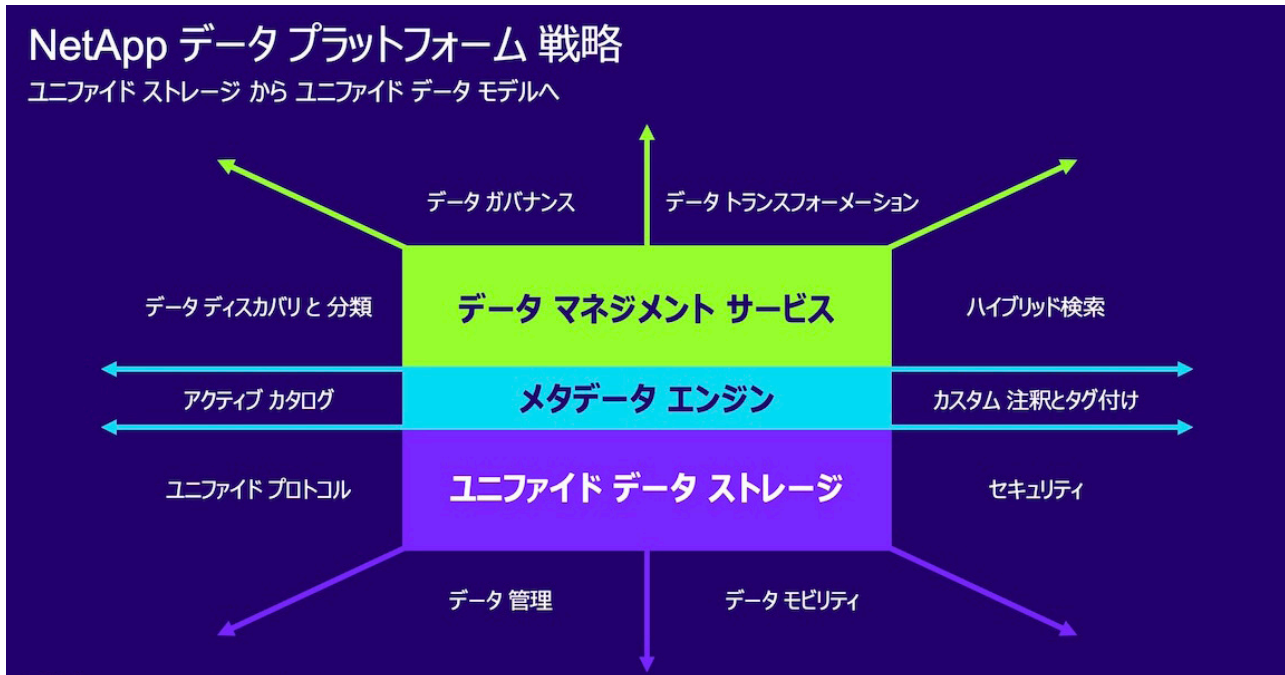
NetApp データ プラットフォーム 戦略
ユニファイド ストレージ から ユニファイド データ モデルへ

データ ガバナンス

データ トランスフォーメーション

データ ディスカバリと 分類

データ マネジメント サービス

ハイブリッド検索

アクティブ カタログ

メタデータ エンジン

カスタム 注釈とタグ付け

ユニファイド プロトコル

ユニファイド データ ストレージ

セキュリティ

データ 管理

データ モビリティ